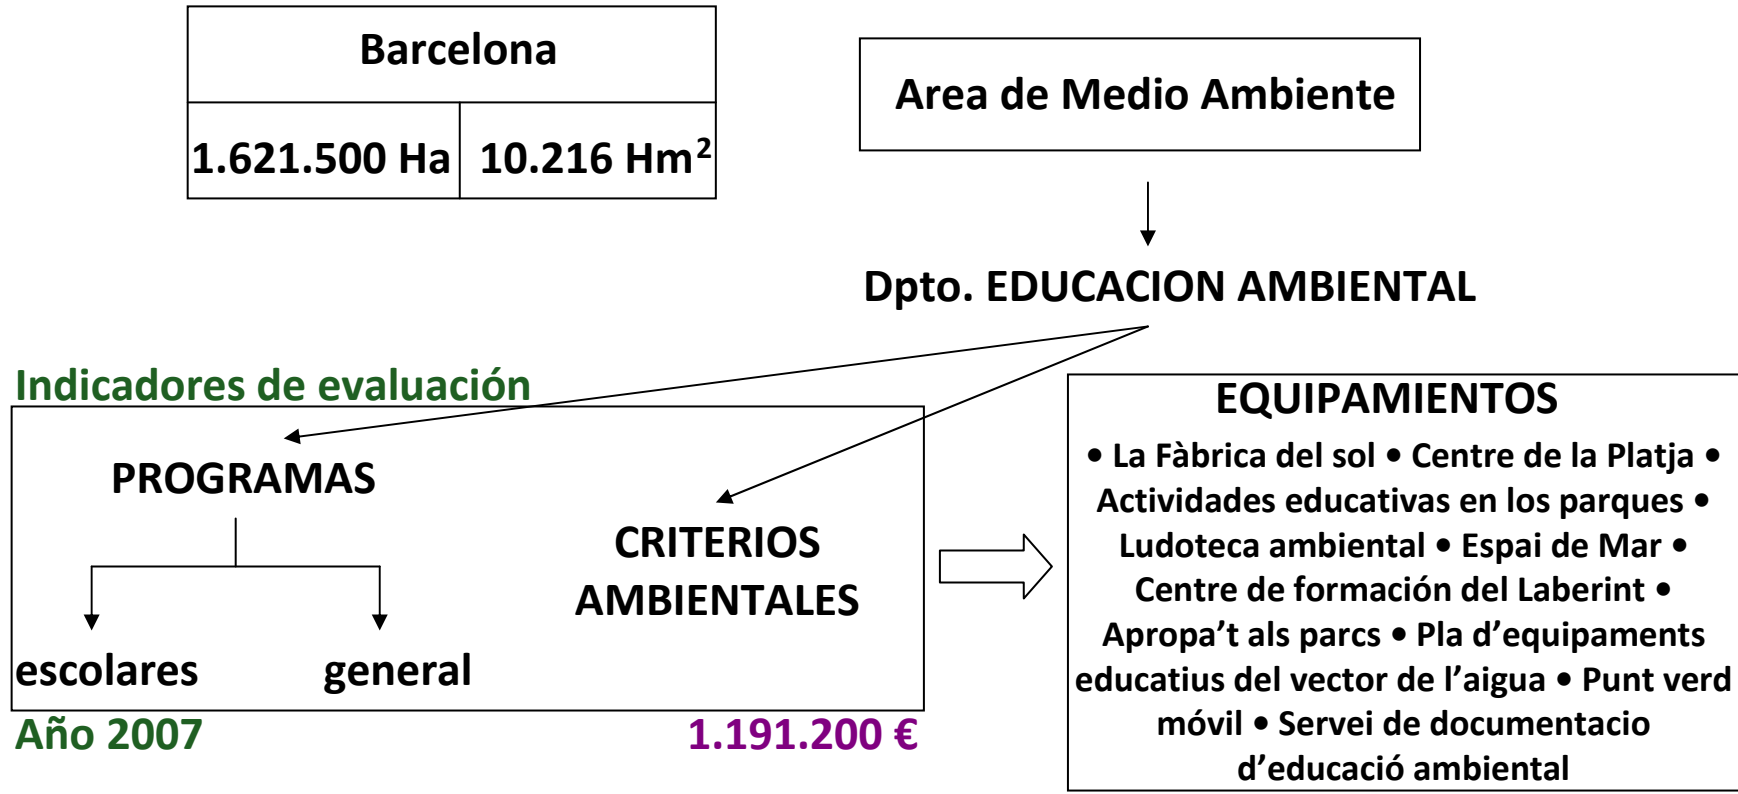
| Barcelona | |
|---|---|
| 1.621.500 Ha | 10.216 Hm$^2$ |

Area de Medio Ambiente

Dpto. EDUCACION AMBIENTAL

Indicadores de evaluación

PROGRAMAS

escolares

general

CRITERIOS AMBIENTALES

Año 2007

1.191.200 €

EQUIPAMIENTOS

• La Fàbrica del sol • Centre de la Platja • Actividades educativas en los parques • Ludoteca ambiental • Espai de Mar • Centre de formación del Laberint • Apropa't als parcs • Pla d'equipaments educatius del vector de l'aigua • Punt verd móvil • Servei de documentacio d'educació ambiental